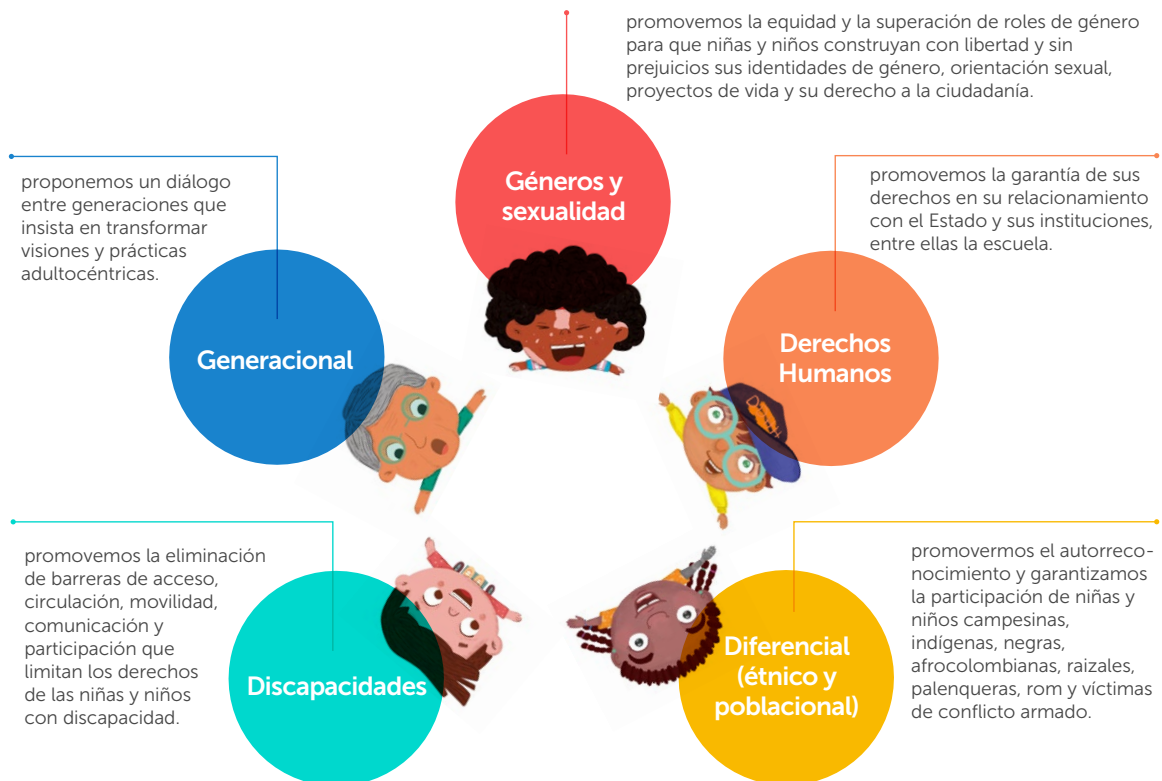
promovemos la equidad y la superación de roles de género para que niñas y niños construyan con libertad y sin prejuicios sus identidades de género, orientación sexual, proyectos de vida y su derecho a la ciudadanía.

Géneros y sexualidad

proponemos un diálogo entre generaciones que insista en transformar visiones y prácticas adultocéntricas.

Generacional

promovemos la garantía de sus derechos en su relacionamiento con el Estado y sus instituciones, entre ellas la escuela.

Derechos Humanos

promovemos la eliminación de barreras de acceso, circulación, movilidad, comunicación y participación que limitan los derechos de las niñas y niños con discapacidad.

Discapacidades

promovermos el autorreconocimiento y garantizamos la participación de niñas y niños campesinas, indígenas, negras, afrocolombianas, raizales, palenqueras, rom y víctimas de conflicto armado.

Diferencial (étnico y poblacional)